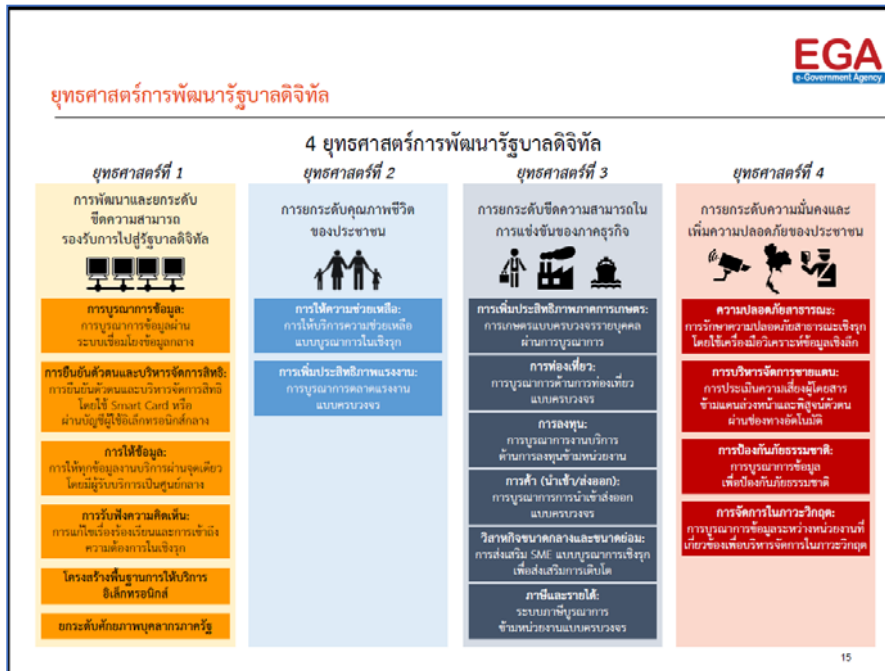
EGA
e-Government Agency

ยุทธศาสตร์การพัฒนารัฐบาลดิจิทัล

4 ยุทธศาสตร์การพัฒนารัฐบาลดิจิทัล

ยุทธศาสตร์ที่ 1

การพัฒนาและยกระดับขีดความสามารถรองรับการไปสู่รัฐบาลดิจิทัล

การบูรณาการข้อมูล: การบูรณาการข้อมูลผ่านระบบเชื่อมโยงข้อมูลกลาง

การยืนยันตัวตนและบริหารจัดการสิทธิ: การยืนยันตัวตนและบริหารจัดการสิทธิ โดยใช้ Smart Card หรือผ่านบัญชีผู้ใช้อิเล็กทรอนิกส์กลาง

การให้ข้อมูล: การให้ทุกข้อมูลงานบริการผ่านจุดเดียว โดยมีผู้รับบริการเป็นศูนย์กลาง

การรับฟังความคิดเห็น: การแก้ไขเรื่องร้องเรียนและการเข้าถึงความต้องการในเชิงรุก

โครงสร้างพื้นฐานการให้บริการอิเล็กทรอนิกส์

ยกระดับศักยภาพบุคลากรภาครัฐ

ยุทธศาสตร์ที่ 2

การยกระดับคุณภาพชีวิตของประชาชน

การให้ความช่วยเหลือ: การให้บริการความช่วยเหลือแบบบูรณาการในเชิงรุก

การเพิ่มประสิทธิภาพแรงงาน: การบูรณาการตลาดแรงงานแบบครบวงจร

ยุทธศาสตร์ที่ 3

การยกระดับขีดความสามารถในการแข่งขันของภาคธุรกิจ

การเพิ่มประสิทธิภาพภาคการเกษตร: การเกษตรแบบครบวงจรรายบุคคลผ่านการบูรณาการ

การท่องเที่ยว: การบูรณาการด้านการท่องเที่ยวแบบครบวงจร

การลงทุน: การบูรณาการงานบริการด้านการลงทุนข้ามหน่วยงาน

การค้า (นำเข้า/ส่งออก): การบูรณาการการนำเข้าส่งออกแบบครบวงจร

วิสาหกิจขนาดกลางและขนาดย่อม: การส่งเสริม SME แบบบูรณาการเชิงรุกเพื่อส่งเสริมการเติบโต

ภาษีและรายได้: ระบบภาษีบูรณาการข้ามหน่วยงานแบบครบวงจร

ยุทธศาสตร์ที่ 4

การยกระดับความมั่นคงและเพิ่มความปลอดภัยของประชาชน

ความปลอดภัยสาธารณะ: การรักษาความปลอดภัยสาธารณะเชิงรุกโดยใช้เครื่องมือวิเคราะห์ข้อมูลเชิงลึก

การบริหารจัดการชายแดน: การประเมินความเสี่ยงผู้โดยสารข้ามแดนล่วงหน้าและพิสูจน์ตัวตนผ่านช่องทางอัตโนมัติ

การป้องกันภัยธรรมชาติ: การบูรณาการข้อมูลเพื่อป้องกันภัยธรรมชาติ

การจัดการในภาวะวิกฤต: การบูรณาการข้อมูลระหว่างหน่วยงานที่เกี่ยวข้องเพื่อบริหารจัดการในภาวะวิกฤต

15